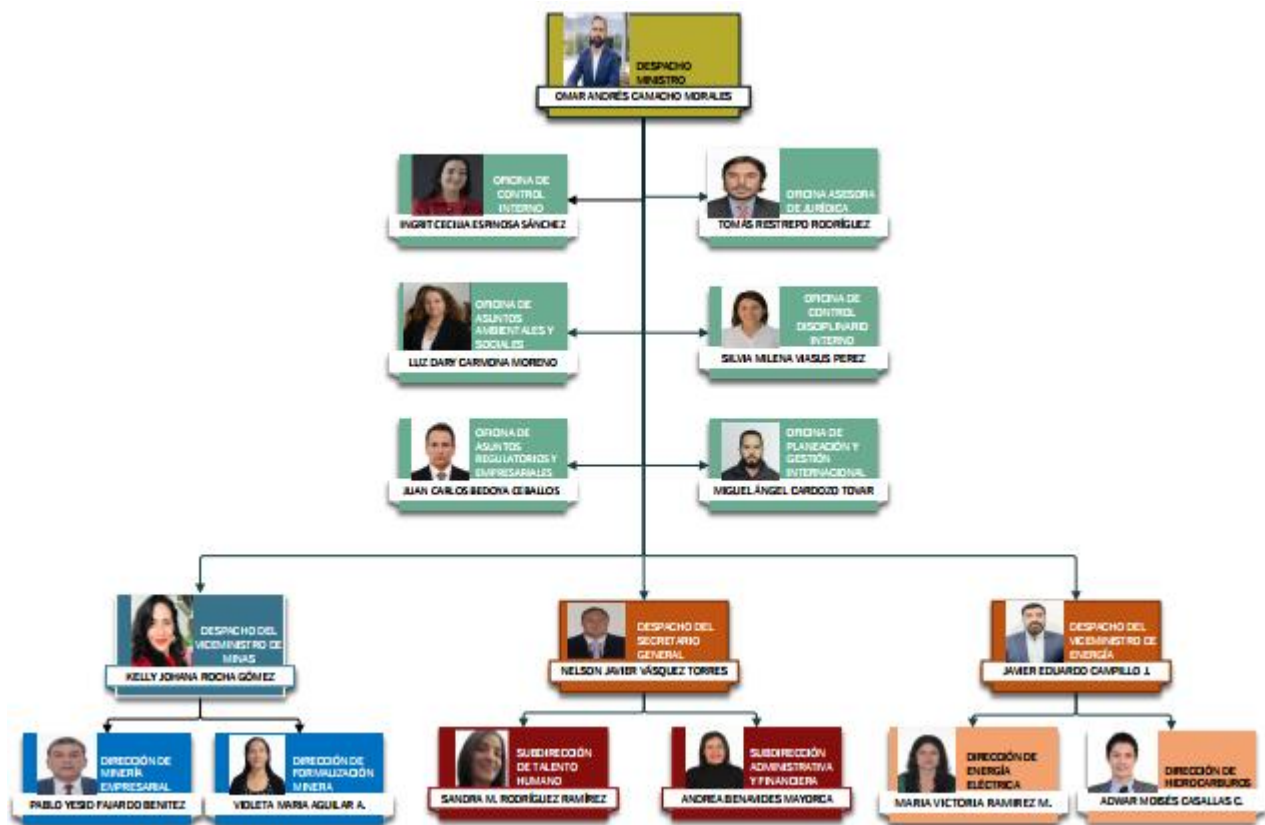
DESPACHO MINISTRO
OMAR ANDRÉS CAMACHO MORALES

OFICINA DE CONTROL INTERNO
INGRIT CECILIA ESPINOSA SÁNCHEZ

OFICINA ASESORA DE JURÍDICA
TOMÁS RESTREPO RODRÍGUEZ

OFICINA DE ASUNTOS AMBIENTALES Y SOCIALES
LUZ DARY CARMONA MORENO

OFICINA DE CONTROL DISCIPLINARIO INTERNO
SILVIA MILENA VIASUS PEREZ

OFICINA DE ASUNTOS REGULATORIOS Y EMPRESARIALES
JUAN CARLOS BEDOYA CEBALLOS

OFICINA DE PLANEACIÓN Y GESTIÓN INTERNACIONAL
MIGUEL ÁNGEL CARDOZO TOVAR

DESPACHO DEL VICEMINISTRO DE MINAS
KELLY JOHANA ROCHA GÓMEZ

DESPACHO DEL SECRETARIO GENERAL
NELSON JAVIER VÁSQUEZ TORRES

DESPACHO DEL VICEMINISTRO DE ENERGÍA
JAVIER EDUARDO CAMPILLO J.

DIRECCIÓN DE MINERÍA EMPRESARIAL
PABLO YESID FAJARDO BENITEZ

DIRECCIÓN DE FORMALIZACIÓN MINERA
VIOLETA MARIA AGUILAR A.

SUBDIRECCIÓN DE TALENTO HUMANO
SANDRA M. RODRÍGUEZ RAMÍREZ

SUBDIRECCIÓN ADMINISTRATIVA Y FINANCIERA
ANDREA BENAVIDES MAYORGA

DIRECCIÓN DE ENERGÍA ELÉCTRICA
MARIA VICTORIA RAMIREZ M.

DIRECCIÓN DE HIDROCARBUROS
ADWAR MOISÉS CASALLAS C.